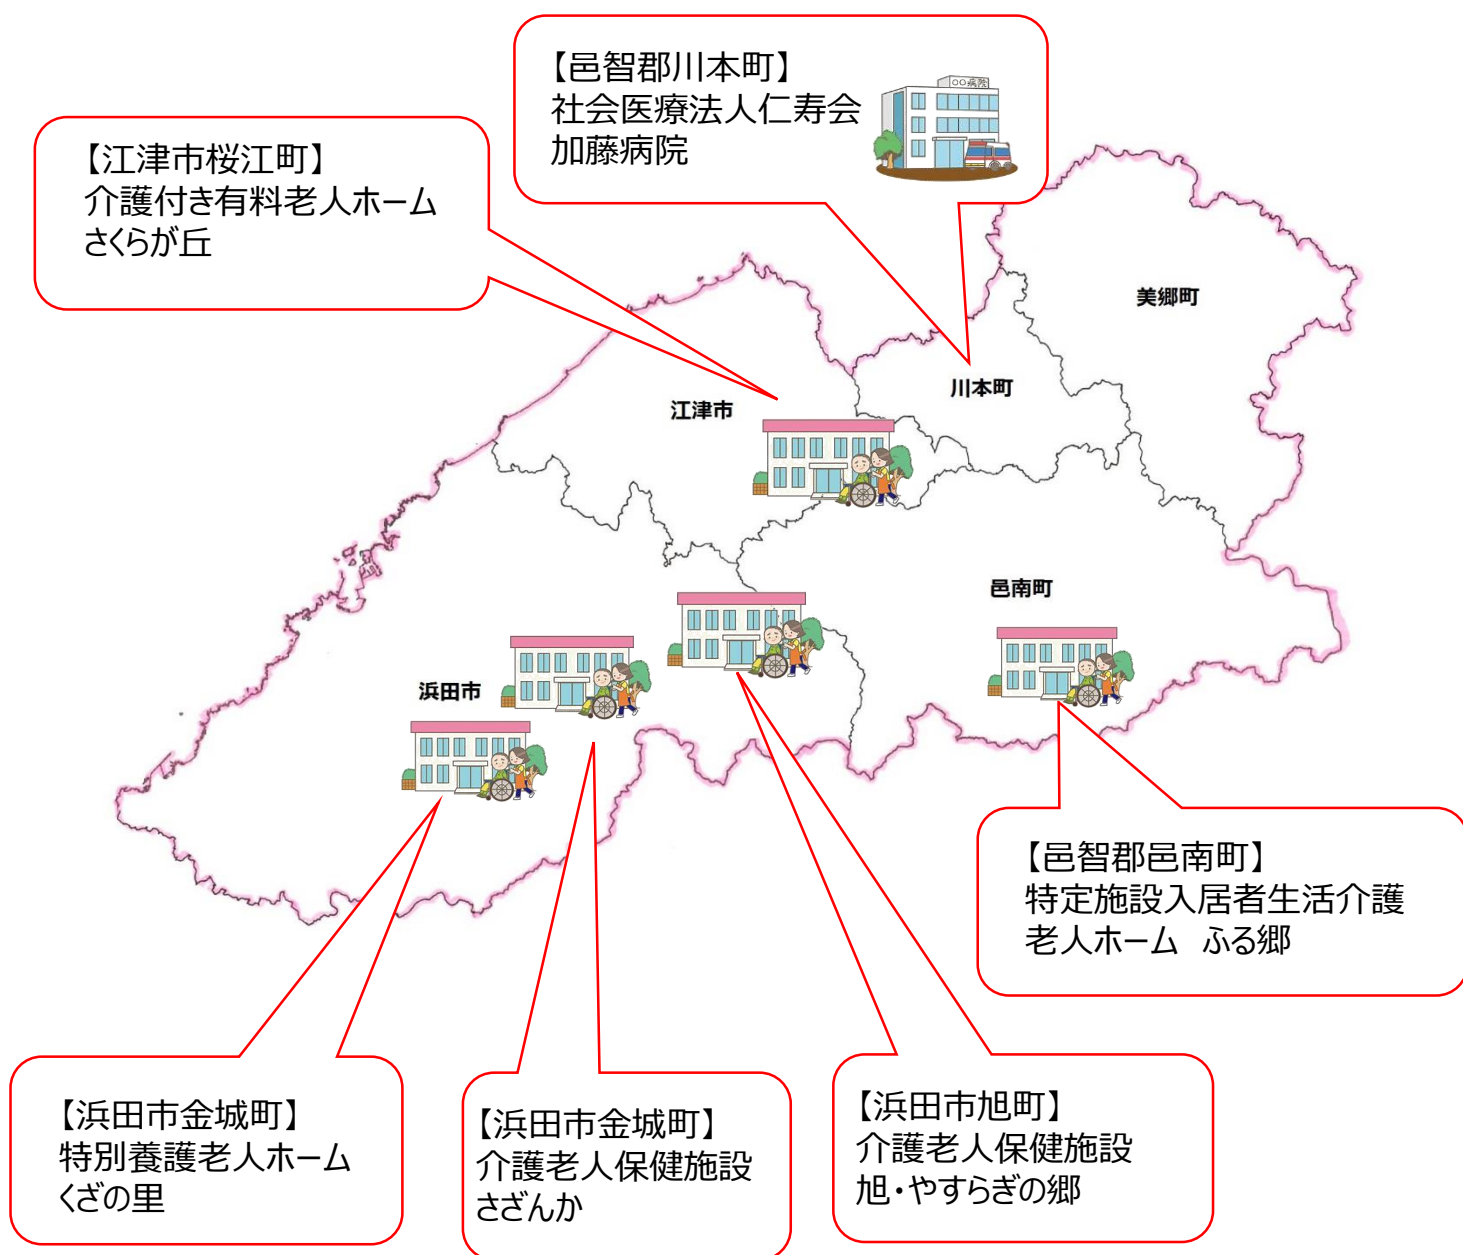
【邑智郡川本町】
社会医療法人仁寿会
加藤病院

〇〇病院

【江津市桜江町】
介護付き有料老人ホーム
さくらが丘

美郷町

川本町

江津市

邑南町

浜田市

【邑智郡邑南町】
特定施設入居者生活介護
老人ホーム　ふる郷

【浜田市金城町】
特別養護老人ホーム
くざの里

【浜田市金城町】
介護老人保健施設
さざんか

【浜田市旭町】
介護老人保健施設
旭・やすらぎの郷